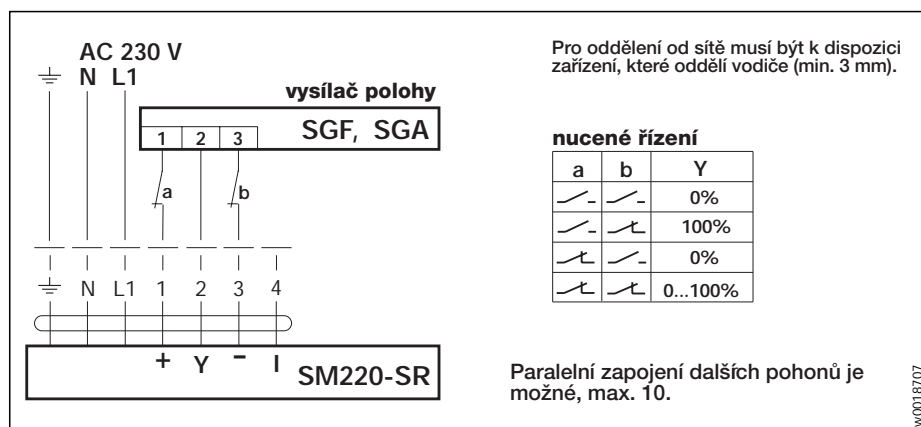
AC 230 V
N L1

vysílač polohy

1 2 3 SGF, SGA

a

b

N L1 1 2 3 4

+ Y − I SM220-SR

Pro oddělení od sítě musí být k dispozici zařízení, které oddělí vodiče (min. 3 mm).

nucené řízení

| a | b | Y |
|---|---|---|
| | | 0% |
| | | 100% |
| | | 0% |
| | | 0...100% |

Paralelní zapojení dalších pohonů je možné, max. 10.

w0018707